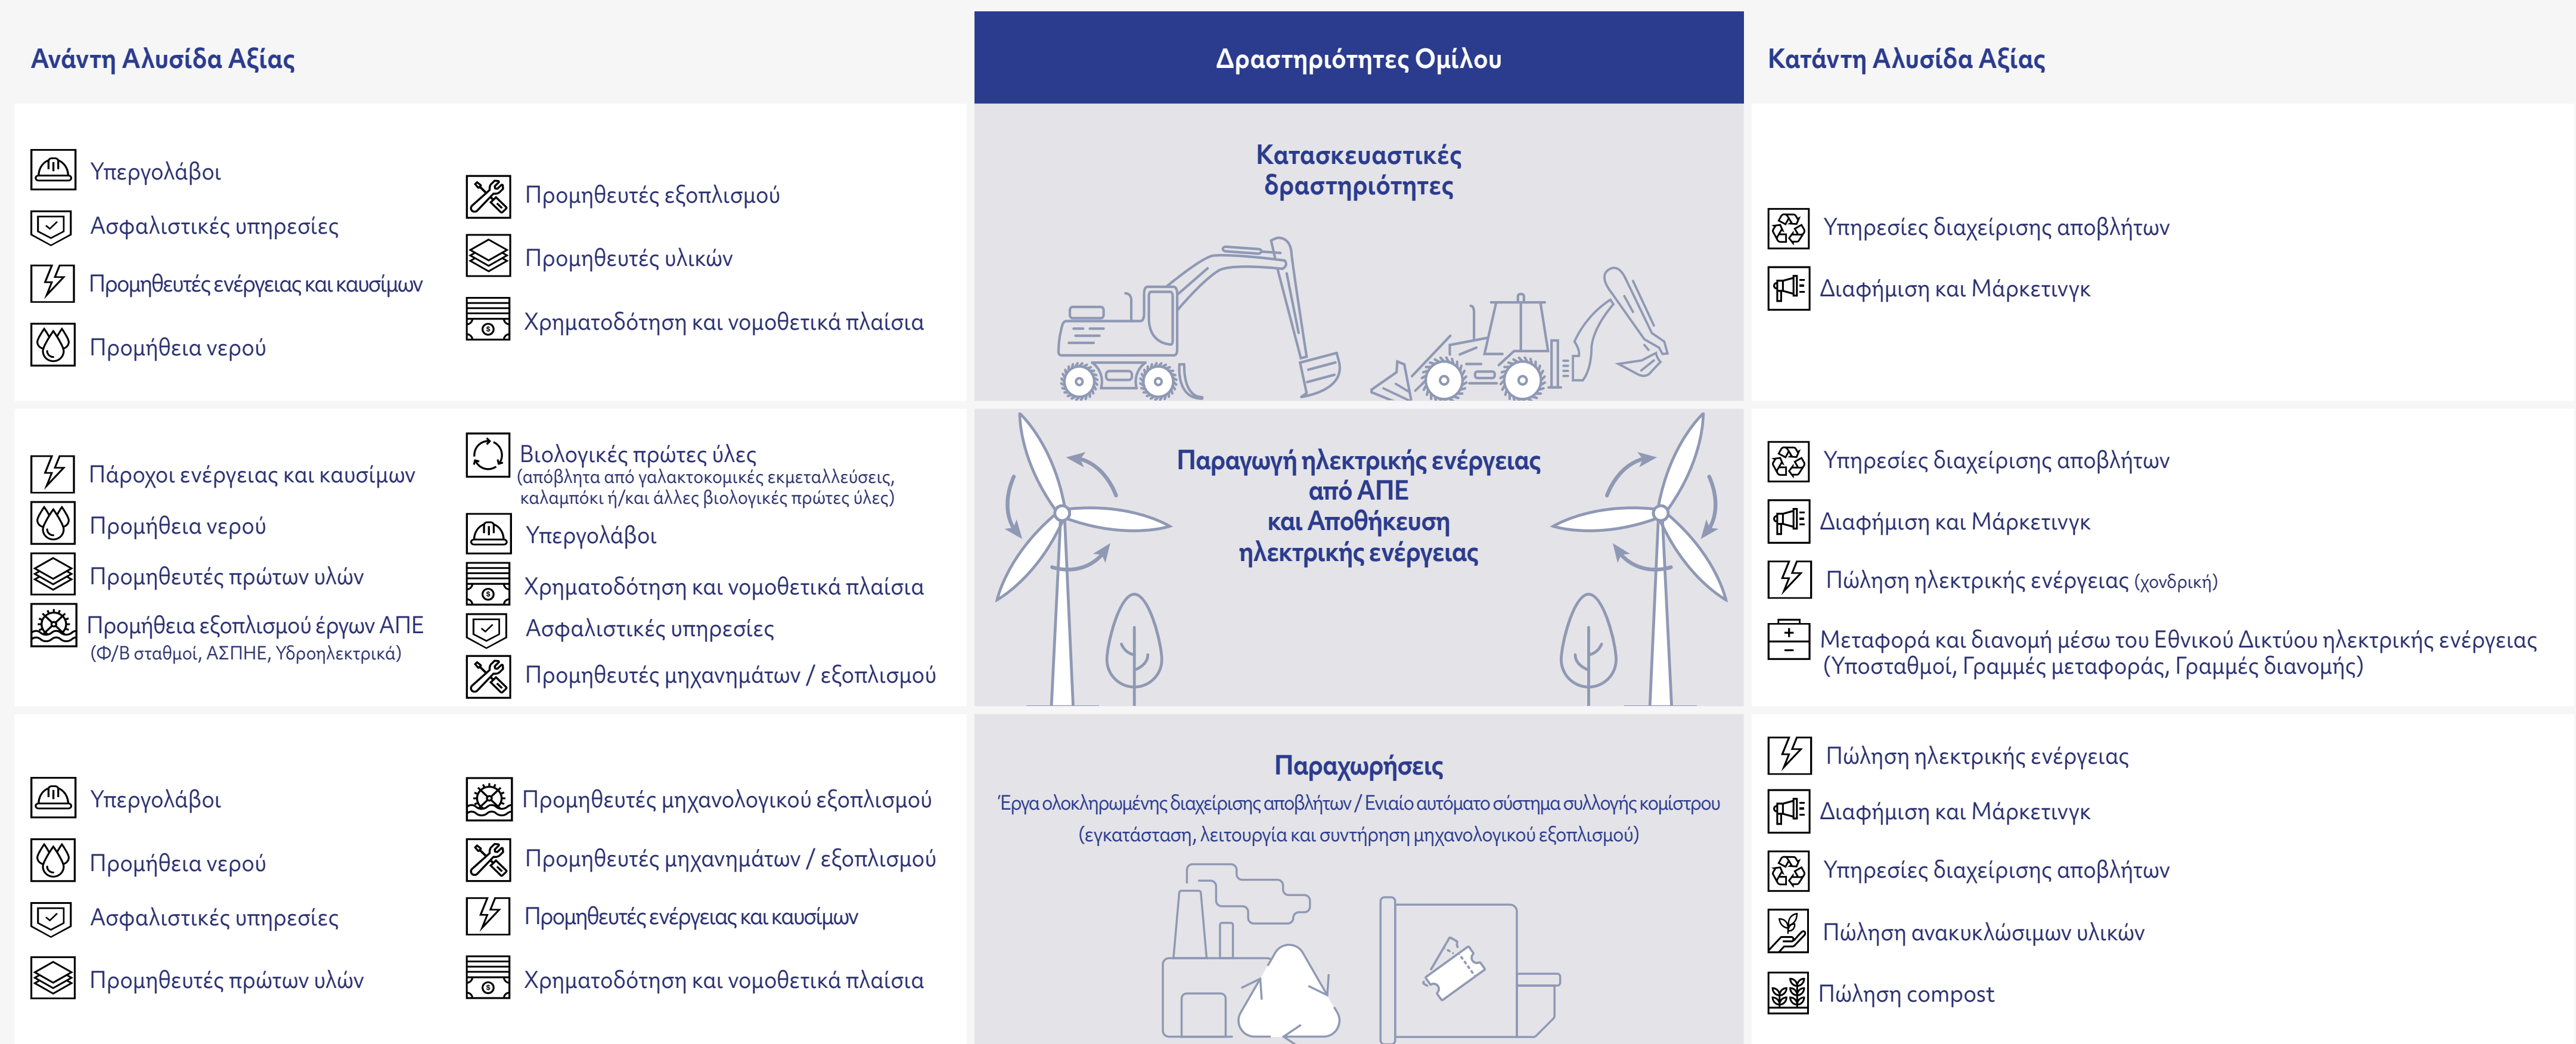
Ανάντη Αλυσίδα Αξίας

Δραστηριότητες Ομίλου

Κατάντη Αλυσίδα Αξίας

Υπεργολάβοι
Ασφαλιστικές υπηρεσίες
Προμηθευτές ενέργειας και καυσίμων
Προμήθεια νερού

Προμηθευτές εξοπλισμού
Προμηθευτές υλικών
Χρηματοδότηση και νομοθετικά πλαίσια

Κατασκευαστικές δραστηριότητες

Υπηρεσίες διαχείρισης αποβλήτων
Διαφήμιση και Μάρκετινγκ

Πάροχοι ενέργειας και καυσίμων
Προμήθεια νερού
Προμηθευτές πρώτων υλών
Προμήθεια εξοπλισμού έργων ΑΠΕ
(Φ/Β σταθμοί, ΑΣΠΗΕ, Υδροηλεκτρικά)

Βιολογικές πρώτες ύλες
(απόβλητα από γαλακτοκομικές εκμεταλλεύσεις, καλαμπόκι ή/και άλλες βιολογικές πρώτες ύλες)
Υπεργολάβοι
Χρηματοδότηση και νομοθετικά πλαίσια
Ασφαλιστικές υπηρεσίες
Προμηθευτές μηχανημάτων / εξοπλισμού

Παραγωγή ηλεκτρικής ενέργειας από ΑΠΕ και Αποθήκευση ηλεκτρικής ενέργειας

Υπηρεσίες διαχείρισης αποβλήτων
Διαφήμιση και Μάρκετινγκ
Πώληση ηλεκτρικής ενέργειας (χονδρική)
Μεταφορά και διανομή μέσω του Εθνικού Δικτύου ηλεκτρικής ενέργειας (Υποσταθμοί, Γραμμές μεταφοράς, Γραμμές διανομής)

Υπεργολάβοι
Προμήθεια νερού
Ασφαλιστικές υπηρεσίες
Προμηθευτές πρώτων υλών

Προμηθευτές μηχανολογικού εξοπλισμού
Προμηθευτές μηχανημάτων / εξοπλισμού
Προμηθευτές ενέργειας και καυσίμων
Χρηματοδότηση και νομοθετικά πλαίσια

Παραχωρήσεις
Έργα ολοκληρωμένης διαχείρισης αποβλήτων / Ενιαίο αυτόματο σύστημα συλλογής κομίστρου (εγκατάσταση, λειτουργία και συντήρηση μηχανολογικού εξοπλισμού)

Πώληση ηλεκτρικής ενέργειας
Διαφήμιση και Μάρκετινγκ
Υπηρεσίες διαχείρισης αποβλήτων
Πώληση ανακυκλώσιμων υλικών
Πώληση compost